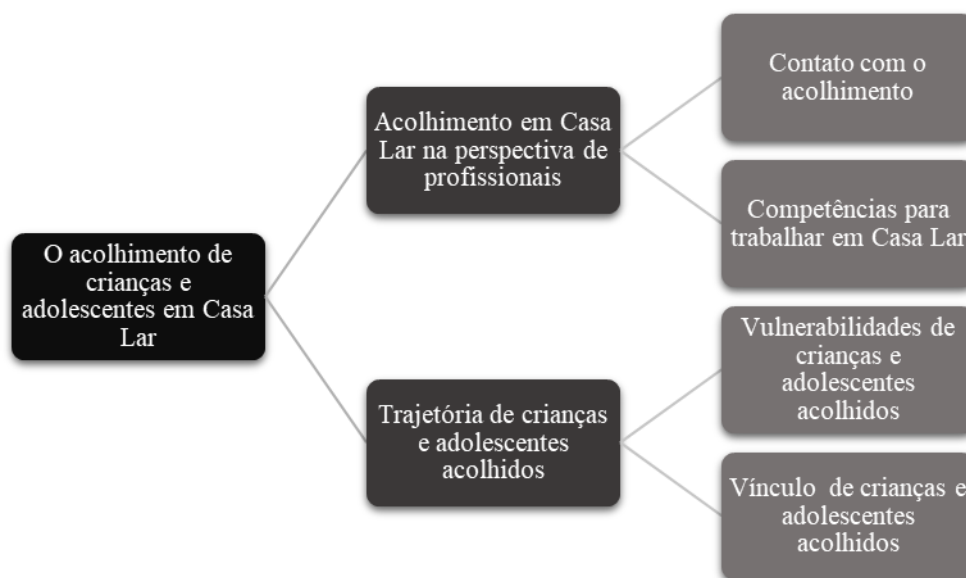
O acolhimento de crianças e adolescentes em Casa Lar

Acolhimento em Casa Lar na perspectiva de profissionais

Contato com o acolhimento

Competências para trabalhar em Casa Lar

Trajetória de crianças e adolescentes acolhidos

Vulnerabilidades de crianças e adolescentes acolhidos

Vínculo de crianças e adolescentes acolhidos